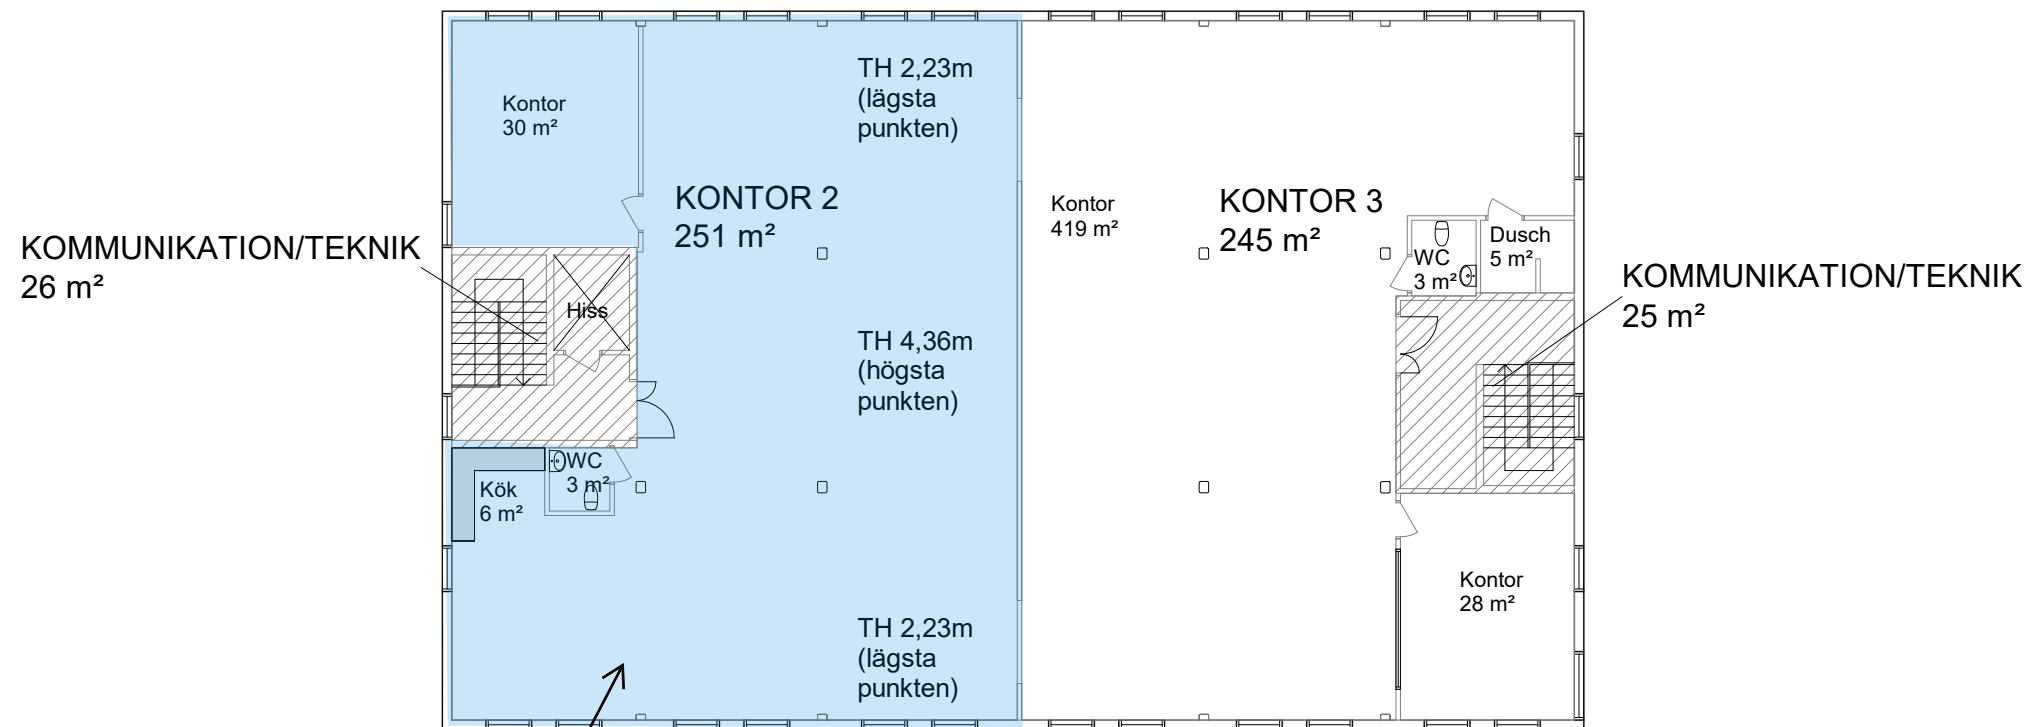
Kontor
30 m²

TH 2,23m
(lägsta
punkten)

KONTOR 2
251 m²

Kontor
419 m²

KONTOR 3
245 m²

WC
3 m²

Dusch
5 m²

KOMMUNIKATION/TEKNIK
26 m²

Hiss

KOMMUNIKATION/TEKNIK
25 m²

TH 4,36m
(högsta
punkten)

WC
3 m²

Kök
6 m²

Kontor
28 m²

TH 2,23m
(lägsta
punkten)